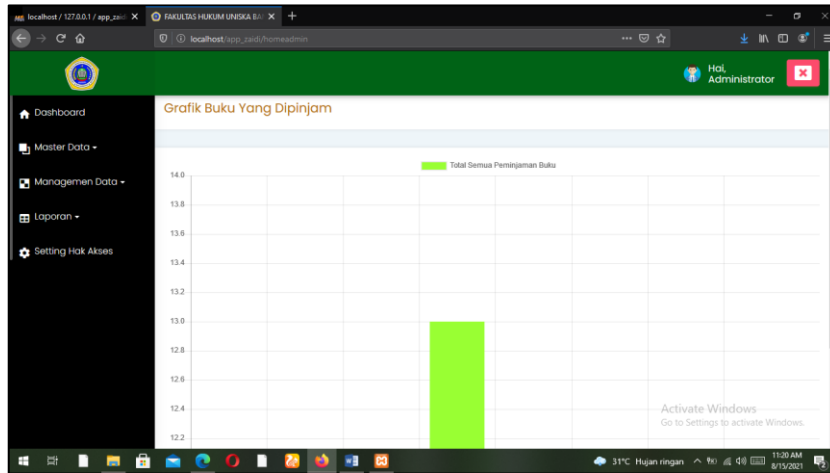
localhost / 127.0.0.1 / app_zaidi
FAKULTAS HUKUM UNISKA BA
localhost/app_zaidi/homeadmin

Hai, Administrator

Dashboard
Master Data ▾
Managemen Data ▾
Laporan ▾
Setting Hak Akses

Grafik Buku Yang Dipinjam

Total Semua Peminjaman Buku

14.0
13.8
13.6
13.4
13.2
13.0
12.8
12.6
12.4
12.2

Activate Windows
Go to Settings to activate Windows.

31°C Hujan ringan
11:20 AM
8/15/2021